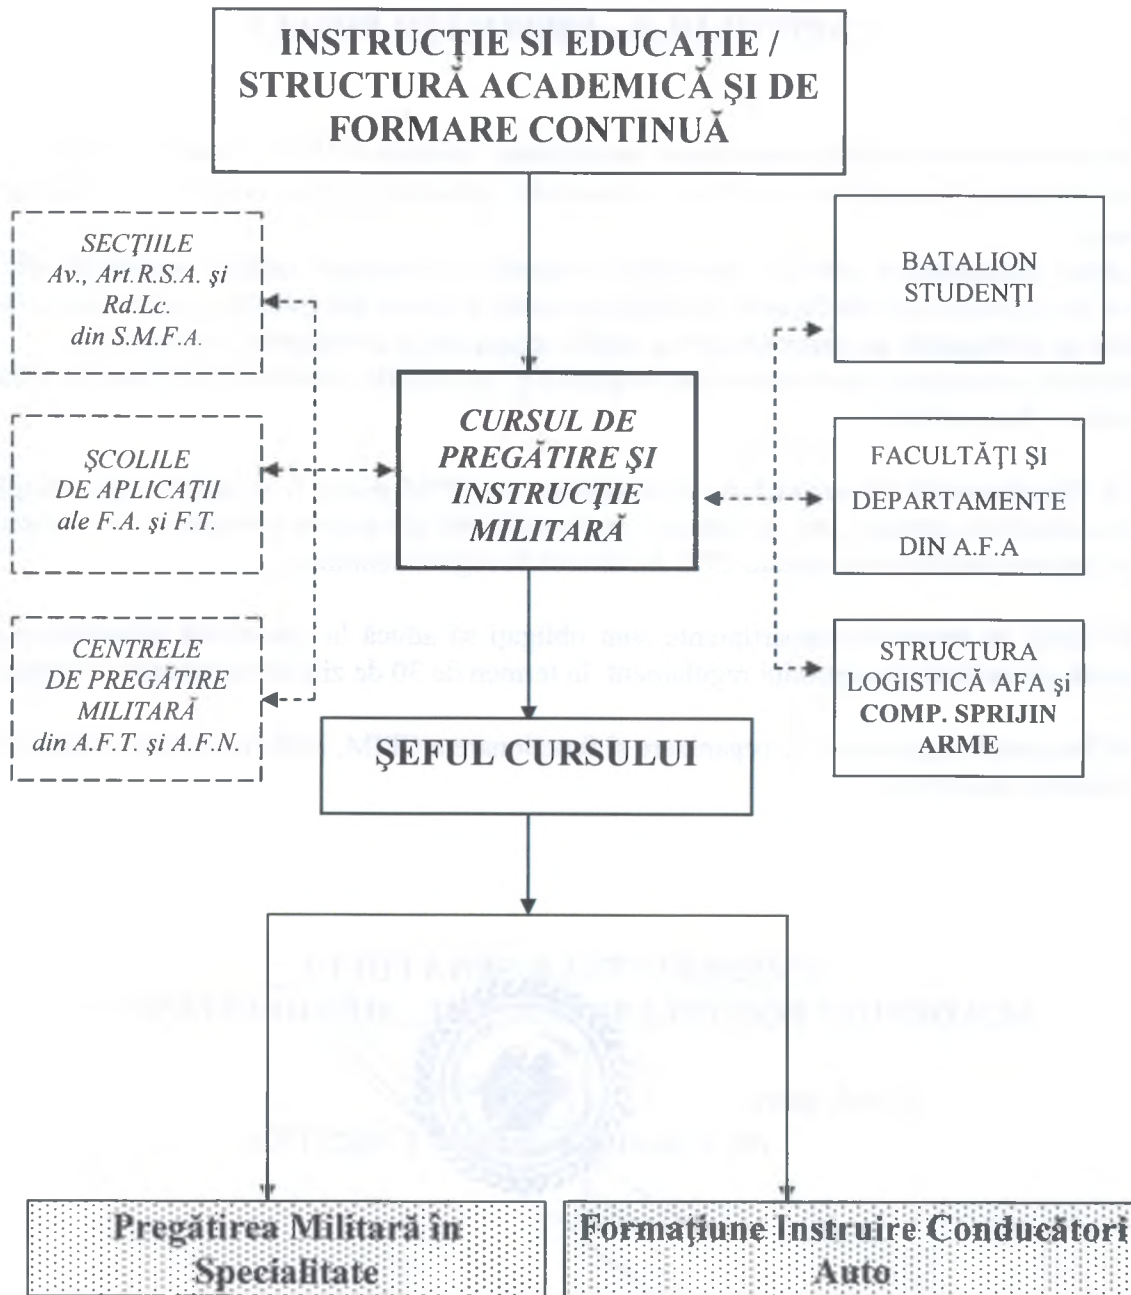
INSTRUCȚIE SI EDUCAȚIE / STRUCTURĂ ACADEMICĂ ȘI DE FORMARE CONTINUĂ

SECȚIILE Av., Art.R.S.A. și Rd.Lc. din S.M.F.A.

ȘCOLILE DE APLICAȚII ale F.A. și F.T.

CENTRELE DE PREGĂTIRE MILITARĂ din A.F.T. și A.F.N.

CURSUL DE PREGĂTIRE ȘI INSTRUCȚIE MILITARĂ

BATALION STUDENȚI

FACULTĂȚI ȘI DEPARTAMENTE DIN A.F.A

STRUCTURA LOGISTICĂ AFA și COMP. SPRIJIN ARME

ȘEFUL CURSULUI

Pregătirea Militară în Specialitate

Formațiune Instruire Conducători Auto